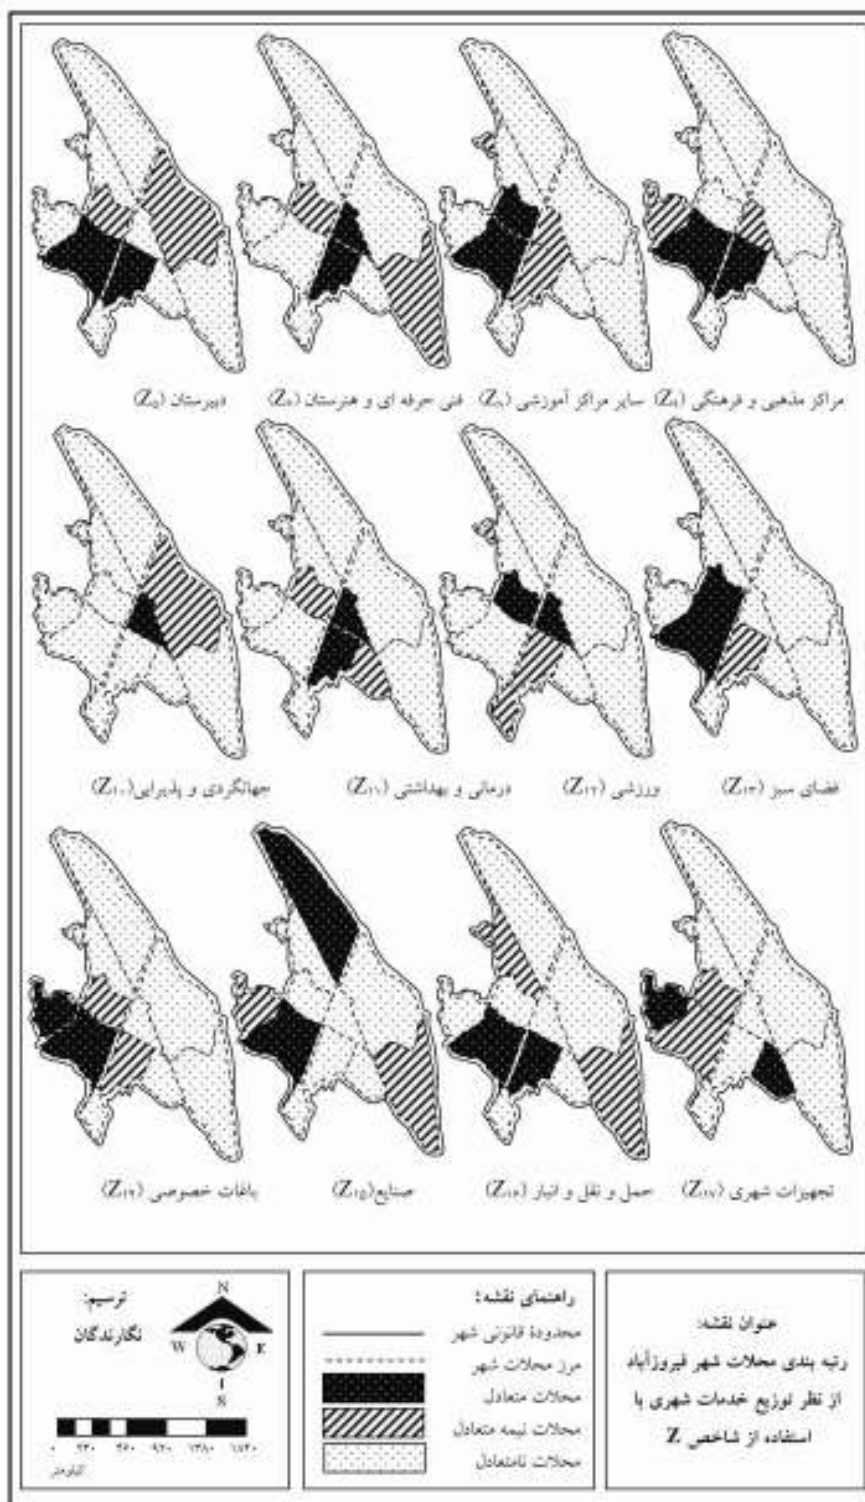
مراکز مذهبی و فرهنگی ($Z_{9}$) سایر مراکز آموزشی ($Z_{8}$) فنی حرفه ای و هنرستان ($Z_{7}$) دبیرستان ($Z_{6}$)

فضای سبز ($Z_{13}$) ورزشی ($Z_{12}$) درمانی و بهداشتی ($Z_{11}$) جهانگردی و پذیرایی ($Z_{10}$)

تجهیزات شهری ($Z_{17}$) حمل و نقل و انبار ($Z_{16}$) صنایع ($Z_{15}$) باغات خصوصی ($Z_{14}$)

عنوان نقشه:
رتبه بندی محلات شهر فیروزآباد از نظر توزیع خدمات شهری با استفاده از شاخص Z

راهنمای نقشه:
محدودۀ قانونی شهر
مرز محلات شهر
محلات متعادل
محلات نیمه متعادل
محلات نامتعادل

ترسیم:
نگارندگان

N
W
E
S

۰ ۲۳۰ ۴۶۰ ۹۲۰ ۱۳۸۰ ۱۸۴۰
کیلومتر